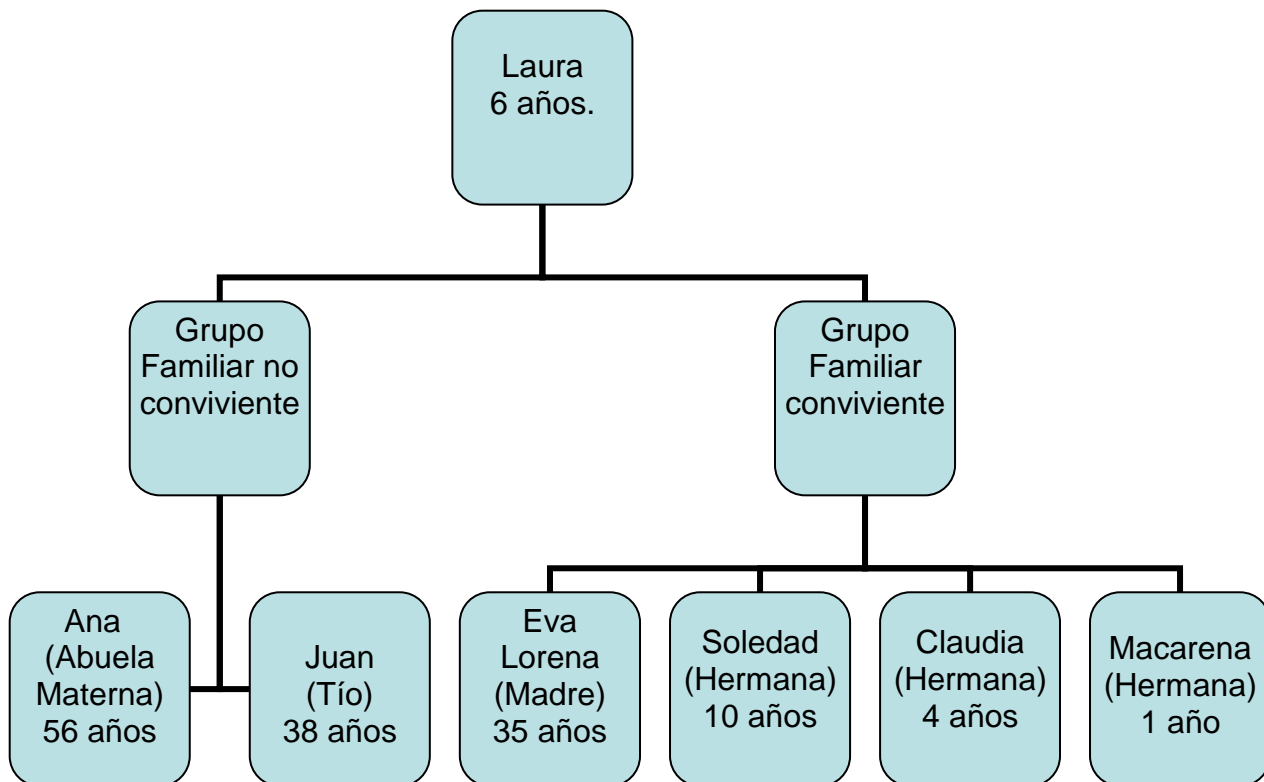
Laura
6 años.

Grupo Familiar no conviviente

Grupo Familiar conviviente

Ana (Abuela Materna) 56 años

Juan (Tío) 38 años

Eva Lorena (Madre) 35 años

Soledad (Hermana) 10 años

Claudia (Hermana) 4 años

Macarena (Hermana) 1 año